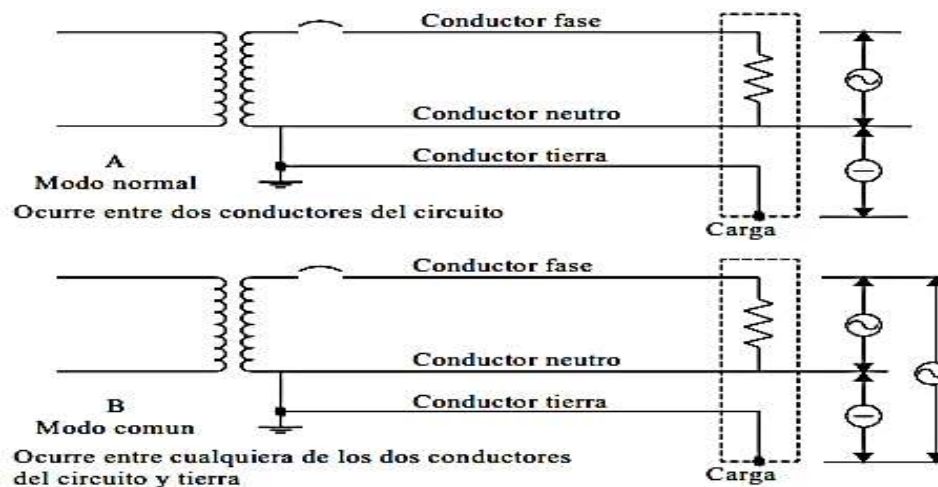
Conductor fase

Conductor neutro

Conductor tierra

A
Modo normal

Ocurre entre dos conductores del circuito

Carga

Conductor fase

Conductor neutro

Conductor tierra

B
Modo comun

Ocurre entre cualquiera de los dos conductores del circuito y tierra

Carga